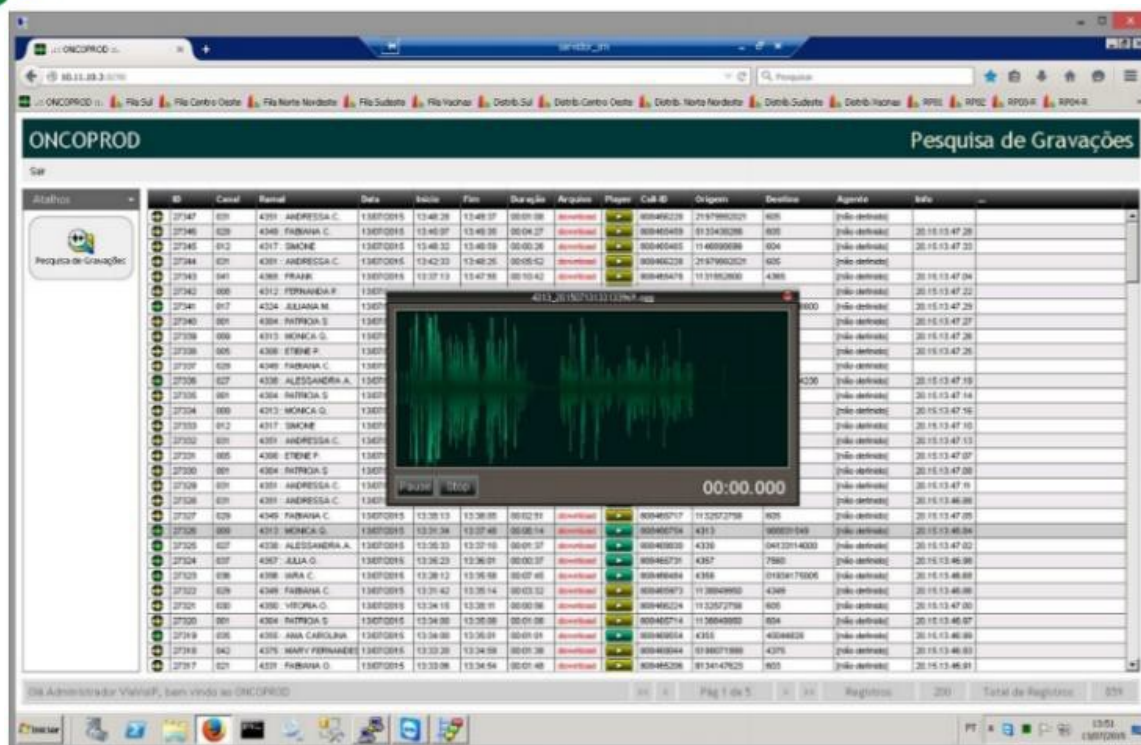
ONCOPROD

Pesquisa de Gravações

Sair

Atalhos

Pesquisa de Gravações

| ID | Canal | Ramal | Data | Início | Fim | Duração | Arquivo | Player | Call-ID | Origem | Destino | Agente | Info |
|---|---|---|---|---|---|---|---|---|---|---|---|---|---|
| 27347 | 031 | 4351 - ANDRESSA C. | 13/07/2015 | 13:48:28 | 13:49:37 | 00:01:09 | download | | | | 605 | [não definido] | |
| 27346 | 029 | 4349 - FABIANA C. | 13/07/2015 | 13:40:07 | 13:48:39 | 00:04:27 | download | | | | 605 | [não definido] | 20.15.13.47.28 |
| 27345 | 012 | 4317 - SIMONE | 13/07/2015 | 13:48:32 | 13:48:59 | 00:00:26 | download | | | | 604 | [não definido] | 20.15.13.47.33 |
| 27344 | 031 | 4351 - ANDRESSA C. | 13/07/2015 | 13:42:33 | 13:48:26 | 00:05:52 | download | | | | 605 | [não definido] | |
| 27343 | 041 | 4369 - FRANK | 13/07/2015 | 13:37:13 | 13:47:55 | 00:10:42 | download | | | | 4369 | [não definido] | 20.15.13.47.04 |
| 27342 | 008 | 4312 - FERNANDA F. | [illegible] | | | | | | | | | [não definido] | 20.15.13.47.22 |
| 27341 | 017 | 4324 - JULIANA M. | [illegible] | | | | | | | | | [não definido] | 20.15.13.47.29 |
| 27340 | 001 | 4304 - PATRICIA S. | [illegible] | | | | | | | | | [não definido] | 20.15.13.47.27 |
| 27339 | 009 | 4313 - MONICA Q. | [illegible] | | | | | | | | | [não definido] | 20.15.13.47.26 |
| 27338 | 005 | 4308 - ETIENE P. | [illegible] | | | | | | | | | [não definido] | 20.15.13.47.26 |
| 27337 | 029 | 4349 - FABIANA C. | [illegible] | | | | | | | | | [não definido] | |
| 27336 | 027 | 4338 - ALESSANDRA A. | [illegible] | | | | | | | | | [não definido] | 20.15.13.47.18 |
| 27335 | 001 | 4304 - PATRICIA S. | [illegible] | | | | | | | | | [não definido] | 20.15.13.47.14 |
| 27334 | 009 | 4313 - MONICA Q. | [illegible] | | | | | | | | | [não definido] | 20.15.13.47.16 |
| 27333 | 012 | 4317 - SIMONE | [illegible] | | | | | | | | | [não definido] | 20.15.13.47.10 |
| 27332 | 031 | 4351 - ANDRESSA C. | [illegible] | | | | | | | | | [não definido] | 20.15.13.47.13 |
| 27331 | 005 | 4308 - ETIENE P. | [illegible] | | | | | | | | | [não definido] | 20.15.13.47.07 |
| 27330 | 001 | 4304 - PATRICIA S. | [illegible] | | | | | | | | | [não definido] | 20.15.13.47.08 |
| 27329 | 031 | 4351 - ANDRESSA C. | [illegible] | | | | | | | | | [não definido] | 20.15.13.47.11 |
| 27328 | 031 | 4351 - ANDRESSA C. | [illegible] | | | | | | | | | [não definido] | 20.15.13.46.88 |
| 27327 | 029 | 4349 - FABIANA C. | 13/07/2015 | 13:35:13 | 13:38:05 | 00:02:51 | download | | | 1132572758 | 605 | [não definido] | 20.15.13.47.05 |
| 27326 | 009 | 4313 - MONICA Q. | 13/07/2015 | 13:31:34 | 13:37:48 | 00:06:14 | download | | | 4313 | | [não definido] | 20.15.13.46.84 |
| 27325 | 027 | 4338 - ALESSANDRA A. | 13/07/2015 | 13:35:33 | 13:37:10 | 00:01:37 | download | | | 4338 | | [não definido] | 20.15.13.47.02 |
| 27324 | 037 | 4367 - JULIA G. | 13/07/2015 | 13:36:23 | 13:36:01 | 00:00:37 | download | | | 4367 | 7560 | [não definido] | 20.15.13.46.98 |
| 27323 | 036 | 4366 - MIRA C. | 13/07/2015 | 13:28:12 | 13:35:58 | 00:07:45 | download | | | 4366 | | [não definido] | 20.15.13.46.88 |
| 27322 | 029 | 4349 - FABIANA C. | 13/07/2015 | 13:31:42 | 13:35:14 | 00:03:32 | download | | | | 4349 | [não definido] | 20.15.13.46.89 |
| 27321 | 030 | 4350 - VITORIA O. | 13/07/2015 | 13:34:15 | 13:35:11 | 00:00:56 | download | | | 1132572758 | 605 | [não definido] | 20.15.13.47.00 |
| 27320 | 001 | 4304 - PATRICIA S. | 13/07/2015 | 13:34:00 | 13:35:08 | 00:01:08 | download | | | | 604 | [não definido] | 20.15.13.46.97 |
| 27319 | 035 | 4355 - ANA CAROLINA | 13/07/2015 | 13:34:00 | 13:35:01 | 00:01:01 | download | | | 4355 | | [não definido] | 20.15.13.46.99 |
| 27318 | 042 | 4375 - MARY FERNANDES | 13/07/2015 | 13:33:20 | 13:34:58 | 00:01:38 | download | | | | 4375 | [não definido] | 20.15.13.46.93 |
| 27317 | 021 | 4331 - FABIANA G. | 13/07/2015 | 13:33:06 | 13:34:54 | 00:01:48 | download | | | | 603 | [não definido] | 20.15.13.46.91 |

4313_20150713133139.ogg

Pause Stop

00:00.000

Olá Administrador VálvisP, bem vindo ao ONCOPROD

Pág 1 de 5

Registros 200 Total de Registros 859

Iniciar

13:51
13/07/2015